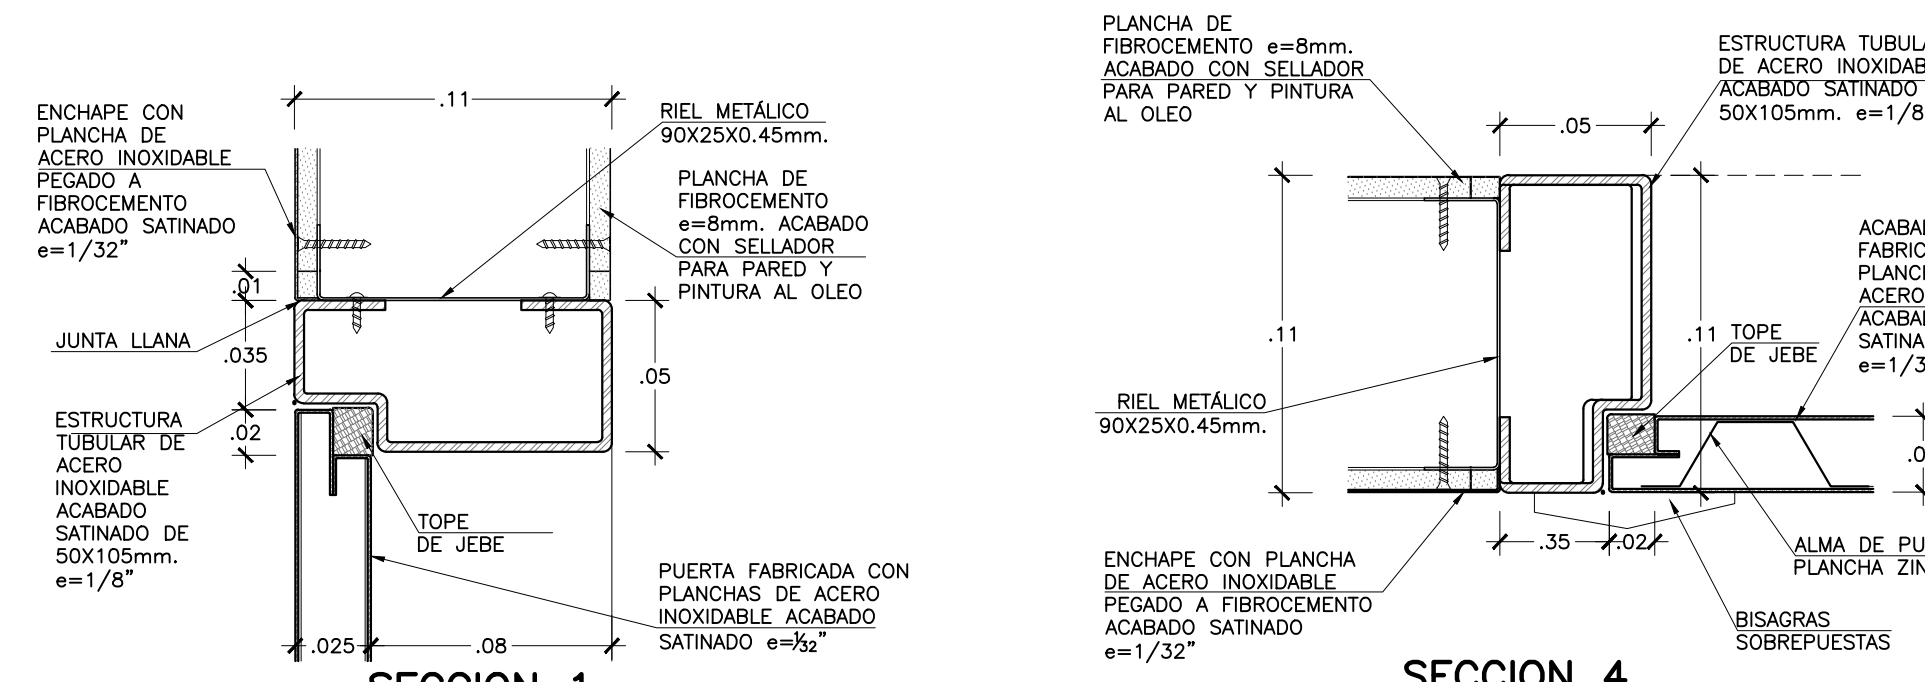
ENCHAPE CON PLANCHA DE ACERO INOXIDABLE PEGADO A FIBROCEMENTO ACABADO SATINADO e=1/32"

.11

RIEL METÁLICO 90X25X0.45mm.

PLANCHA DE FIBROCEMENTO e=8mm. ACABADO CON SELLADOR PARA PARED Y PINTURA AL OLEO

.01

JUNTA LLANA

.035

.05

ESTRUCTURA TUBULAR DE ACERO INOXIDABLE ACABADO SATINADO DE 50X105mm. e=1/8"

.02

TOPE DE JEBE

PUERTA FABRICADA CON PLANCHAS DE ACERO INOXIDABLE ACABADO SATINADO e=$\frac{1}{32}$"

.025

.08

SECCION 1

PLANCHA DE FIBROCEMENTO e=8mm. ACABADO CON SELLADOR PARA PARED Y PINTURA AL OLEO

ESTRUCTURA TUBULA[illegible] DE ACERO INOXIDAB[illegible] ACABADO SATINADO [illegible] 50X105mm. e=1/8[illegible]

.05

ACABA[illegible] FABRIC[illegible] PLANC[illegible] ACERO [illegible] ACABA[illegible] SATINA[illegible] e=1/3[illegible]

.11

.11

TOPE DE JEBE

RIEL METÁLICO 90X25X0.45mm.

.0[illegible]

.35

.02

ENCHAPE CON PLANCHA DE ACERO INOXIDABLE PEGADO A FIBROCEMENTO ACABADO SATINADO e=1/32"

ALMA DE PU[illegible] PLANCHA ZIN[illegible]

BISAGRAS SOBREPUESTAS

SECCION 4